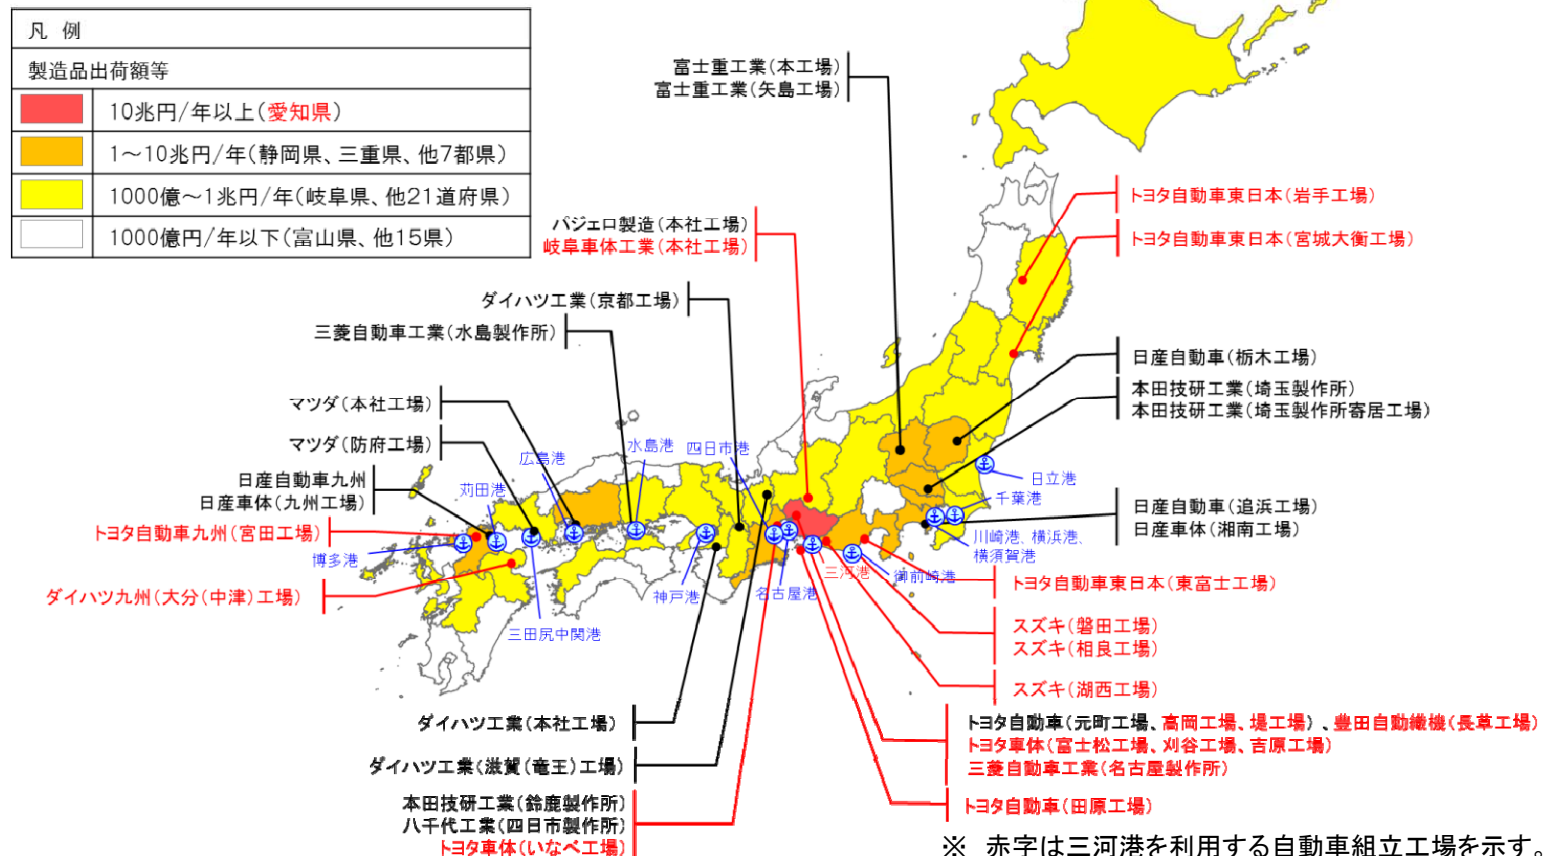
| 凡 例 | |
|---|---|
| 製造品出荷額等 | |
| | 10兆円/年以上(愛知県) |
| | 1～10兆円/年(静岡県、三重県、他7都県) |
| | 1000億～1兆円/年(岐阜県、他21道府県) |
| | 1000億円/年以下(富山県、他15県) |

富士重工業(本工場)
富士重工業(矢島工場)

トヨタ自動車東日本(岩手工場)

トヨタ自動車東日本(宮城大衡工場)

パジェロ製造(本社工場)
岐阜車体工業(本社工場)

ダイハツ工業(京都工場)

三菱自動車工業(水島製作所)

日産自動車(栃木工場)

本田技研工業(埼玉製作所)
本田技研工業(埼玉製作所寄居工場)

マツダ(本社工場)

マツダ(防府工場)

水島港

四日市港

広島港

日産自動車九州
日産車体(九州工場)

苅田港

日立港

千葉港

トヨタ自動車九州(宮田工場)

日産自動車(追浜工場)
日産車体(湘南工場)

博多港

川崎港、横浜港、
横須賀港

三河港

御前崎港

ダイハツ九州(大分(中津)工場)

トヨタ自動車東日本(東富士工場)

神戸港

名古屋港

三田尻中関港

スズキ(磐田工場)
スズキ(相良工場)

スズキ(湖西工場)

ダイハツ工業(本社工場)

トヨタ自動車(元町工場、高岡工場、堤工場)、豊田自動織機(長草工場)
トヨタ車体(富士松工場、刈谷工場、吉原工場)
三菱自動車工業(名古屋製作所)

ダイハツ工業(滋賀(竜王)工場)

本田技研工業(鈴鹿製作所)
八千代工業(四日市製作所)
トヨタ車体(いなべ工場)

トヨタ自動車(田原工場)

※ 赤字は三河港を利用する自動車組立工場を示す。